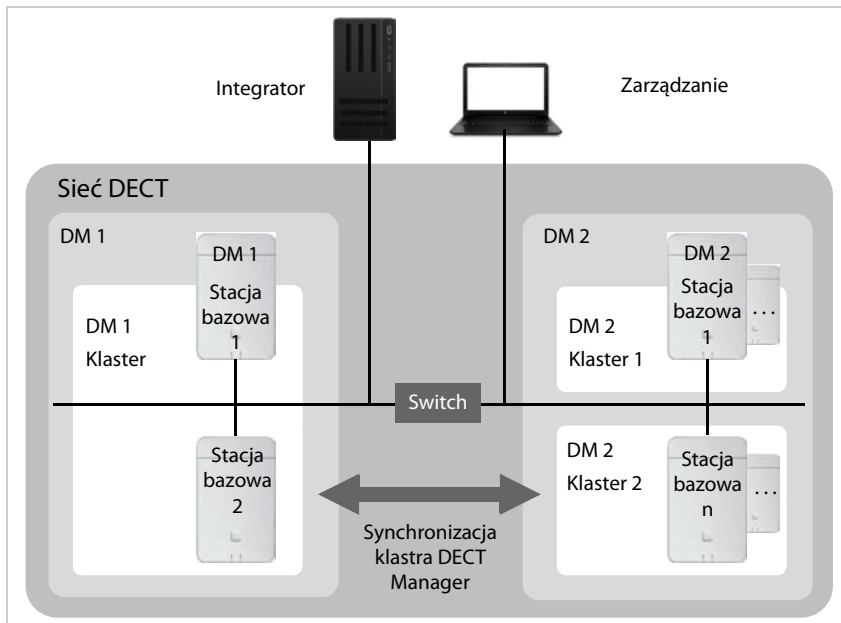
Integrator

Zarządzanie

Sieć DECT

DM 1

DM 1

Stacja bazowa 1

DM 1 Klaster

Stacja bazowa 2

DM 2

DM 2

Stacja bazowa 1

...

DM 2 Klaster 1

Switch

DM 2 Klaster 2

Stacja bazowa n

...

Synchronizacja klastra DECT Manager